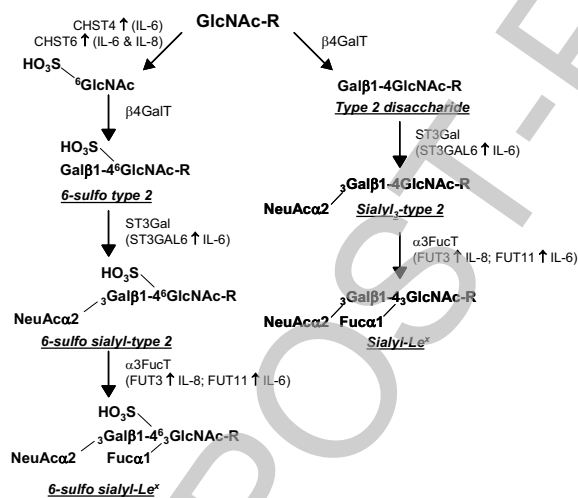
GlcNAc-R

CHST4 ↑ (IL-6)
CHST6 ↑ (IL-6 & IL-8)

β4GalT

$HO_3S$
$^6$GlcNAc

β4GalT

Galβ1-4GlcNAc-R
*Type 2 disaccharide*

$HO_3S$
Galβ1-4$^6$GlcNAc-R
*6-sulfo type 2*

ST3Gal
(ST3GAL6 ↑ IL-6)

NeuAcα2 $_3$Galβ1-4GlcNAc-R
*Sialyl$_3$-type 2*

ST3Gal
(ST3GAL6 ↑ IL-6)

α3FucT
(FUT3 ↑ IL-8; FUT11 ↑ IL-6)

$HO_3S$
NeuAcα2 $_3$Galβ1-4$^6$GlcNAc-R
*6-sulfo sialyl-type 2*

NeuAcα2 $_3$Galβ1-4$_3$GlcNAc-R
Fucα1
*Sialyl-Le$^x$*

α3FucT
(FUT3 ↑ IL-8; FUT11 ↑ IL-6)

$HO_3S$
NeuAcα2 $_3$Galβ1-4$^6_3$GlcNAc-R
Fucα1
*6-sulfo sialyl-Le$^x$*

POST-P